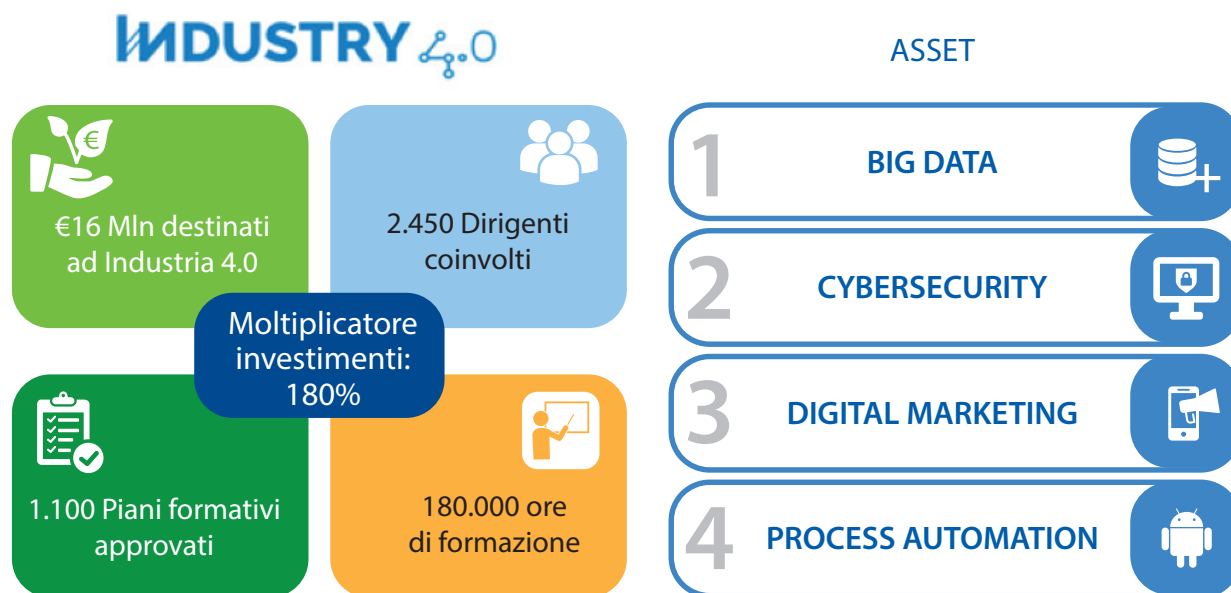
INDUSTRY 4.0

€16 Mln destinati ad Industria 4.0

2.450 Dirigenti coinvolti

Moltiplicatore investimenti: 180%

1.100 Piani formativi approvati

180.000 ore di formazione

ASSET

1 BIG DATA

2 CYBERSECURITY

3 DIGITAL MARKETING

4 PROCESS AUTOMATION